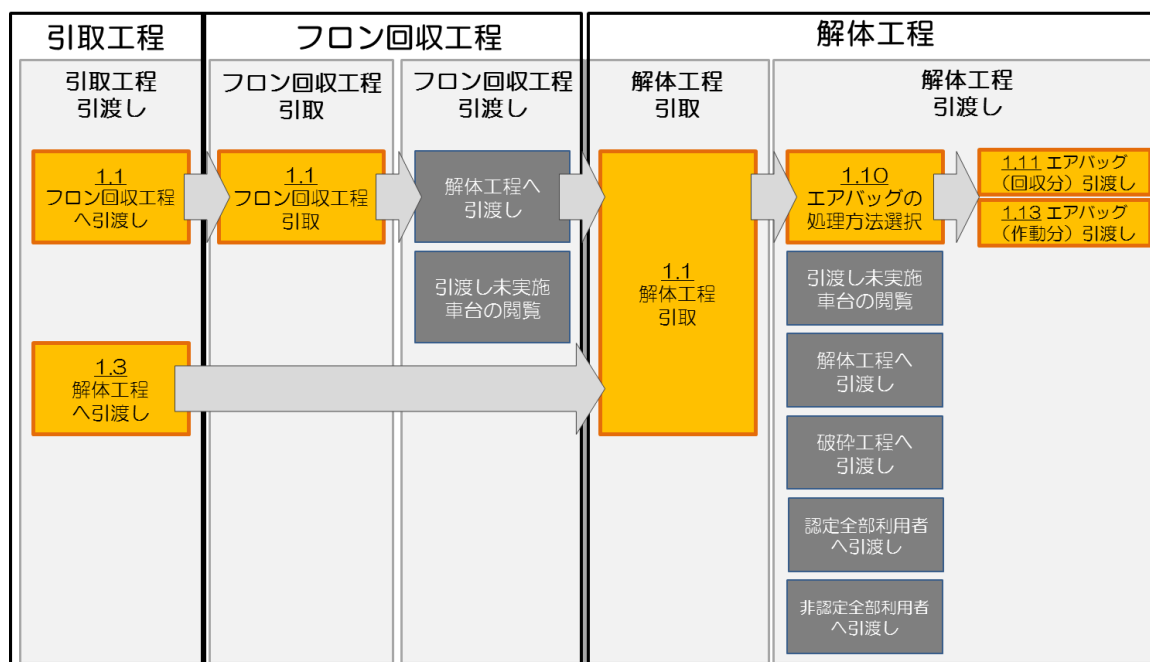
引取工程

引取工程
引渡し

1.1
フロン回収工程
へ引渡し

1.3
解体工程
へ引渡し

フロン回収工程

フロン回収工程
引取

1.1
フロン回収工程
引取

フロン回収工程
引渡し

解体工程へ
引渡し

引渡し未実施
車台の閲覧

解体工程

解体工程
引取

1.1
解体工程
引取

解体工程
引渡し

1.10
エアバッグの
処理方法選択

1.11 エアバッグ
（回収分）引渡し

1.13 エアバッグ
（作動分）引渡し

引渡し未実施
車台の閲覧

解体工程へ
引渡し

破砕工程へ
引渡し

認定全部利用者
へ引渡し

非認定全部利用者
へ引渡し